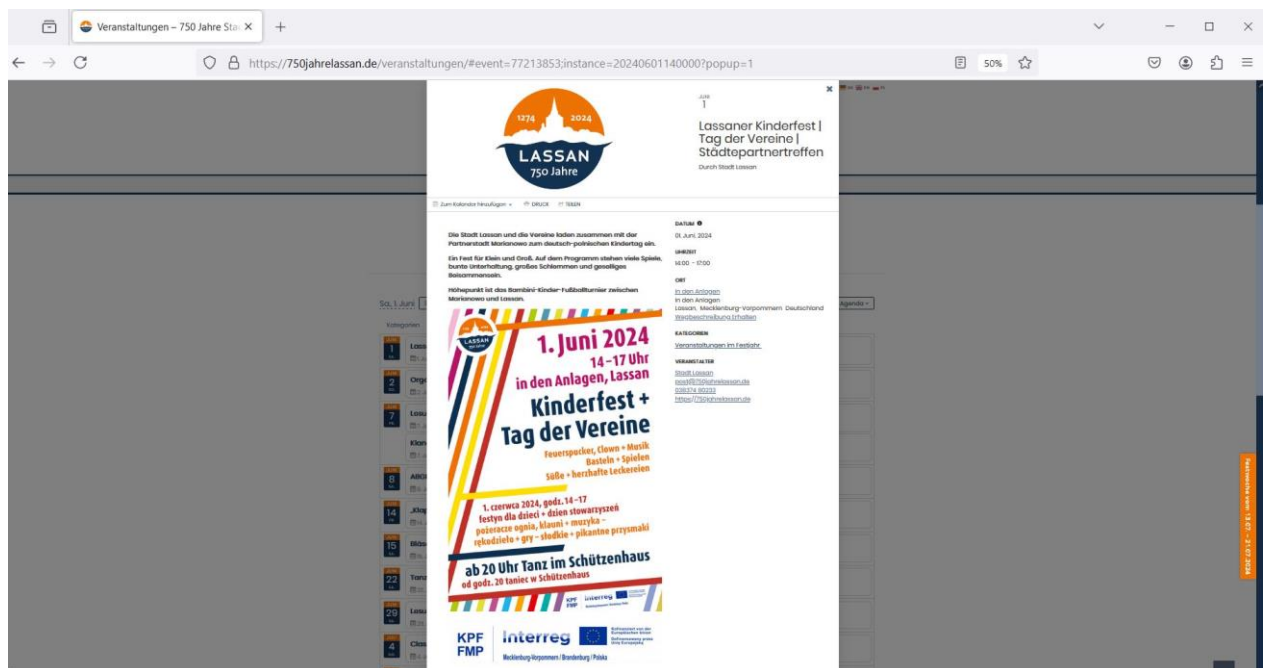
Veranstaltungen – 750 Jahre Sta ×

https://750jahrelassan.de/veranstaltungen/#event=77213853;instance=20240601140000?popup=1

50%

1274 2024
LASSAN
750 Jahre

Juni
1

Lassaner Kinderfest | Tag der Vereine | Städtepartnertreffen

Durch Stadt Lassan

Zum Kalender hinzufügen DRUCK TEILEN

Die Stadt Lassan und die Vereine laden zusammen mit der Partnerstadt Marianowo zum deutsch-polnischen Kindertag ein.

Ein Fest für Klein und Groß. Auf dem Programm stehen viele Spiele, bunte Unterhaltung, großes Schlemmen und geselliges Beisammensein.

Höhepunkt ist das Bambini-Kinder-Fußballturnier zwischen Marianowo und Lassan.

LASSAN
1. Juni 2024
14–17 Uhr
in den Anlagen, Lassan
Kinderfest + Tag der Vereine
Feuerspucker, Clown + Musik
Basteln + Spielen
Süße + herzhafte Leckereien

1. czerwca 2024, godz. 14–17
festyn dla dzieci + dzien stowarzyszeń
pożeracze ognia, klauni + muzyka –
rękodzieło + gry – słodkie + pikantne przysmaki

ab 20 Uhr Tanz im Schützenhaus
od godz. 20 taniec w Schützenhaus

KPF FMP
Interreg
Mecklenburg-Vorpommern / Brandenburg / Polska

DATUM
01. Juni 2024

UHRZEIT
14:00 - 17:00

ORT
In den Anlagen
In den Anlagen
Lassan, Mecklenburg-Vorpommern Deutschland
Wegbeschreibung Erhalten

KATEGORIEN
Veranstaltungen im Festjahr

VERANSTALTER
Stadt Lassan
post@750jahrelassan.de
038374 80233
https://750jahrelassan.de

Sa, 1. Juni
Kategorien
Agenda
1
2
7
8
14
15
22
29
4
Lass
Org
Lass
Klan
ABG
„Kla
Bläs
Tanz
Lass
Clas

Festwoche vom 15.07. – 21.07.2024